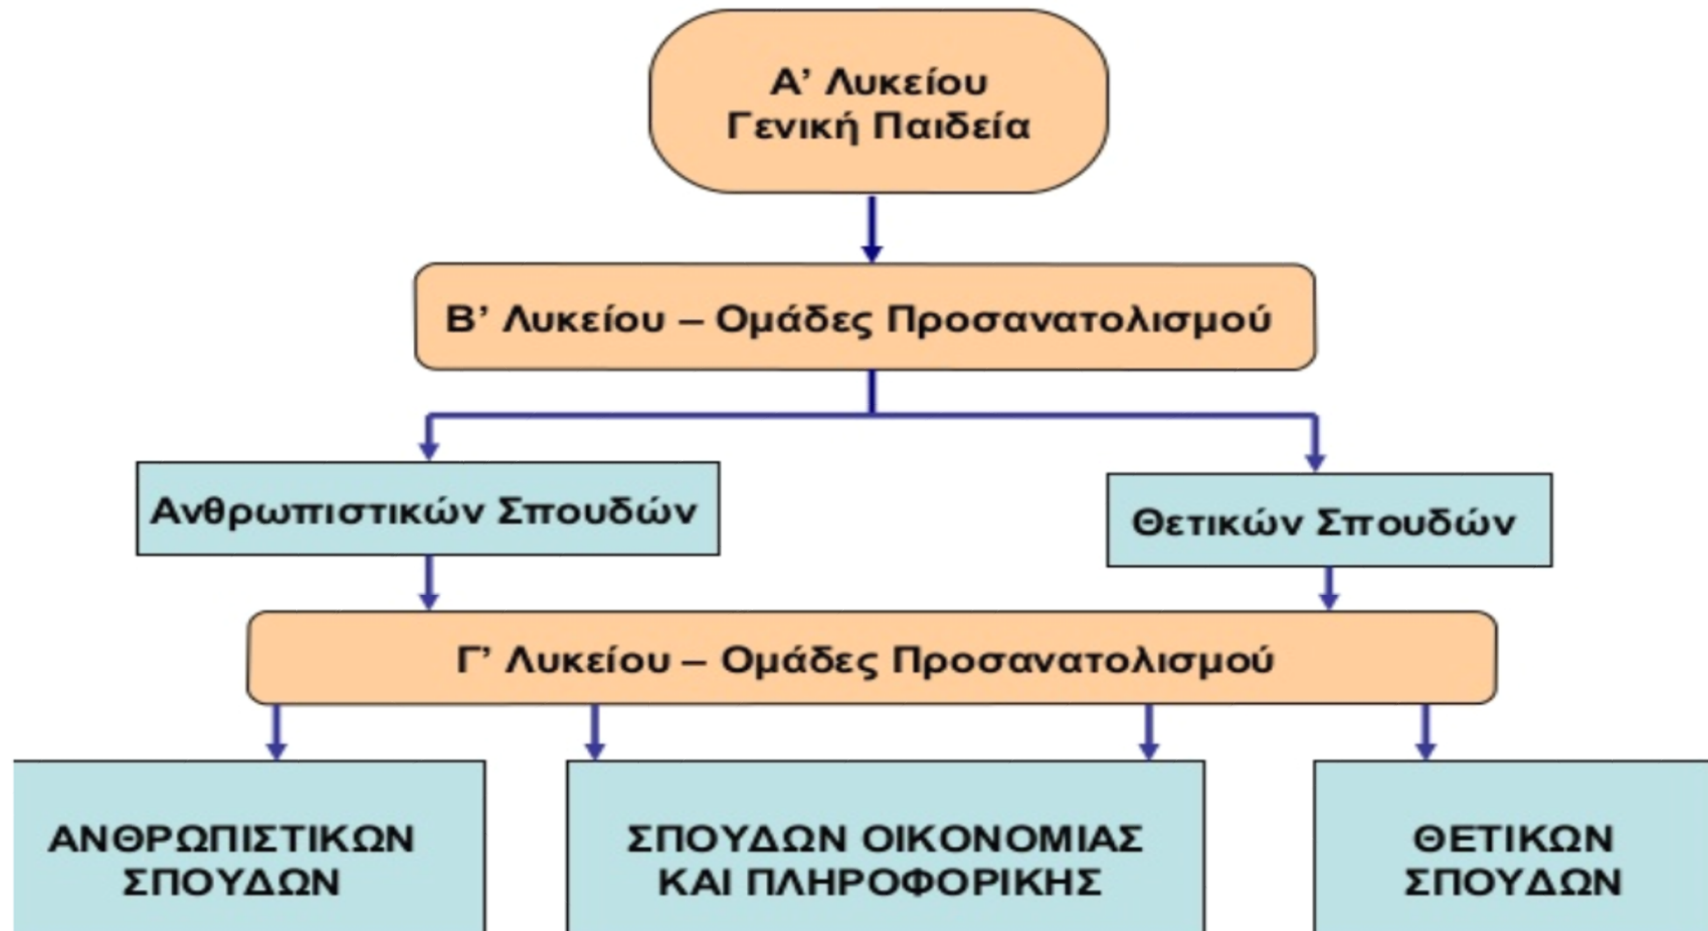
Α’ Λυκείου
Γενική Παιδεία

Β’ Λυκείου – Ομάδες Προσανατολισμού

Ανθρωπιστικών Σπουδών

Θετικών Σπουδών

Γ’ Λυκείου – Ομάδες Προσανατολισμού

ΑΝΘΡΩΠΙΣΤΙΚΩΝ ΣΠΟΥΔΩΝ

ΣΠΟΥΔΩΝ ΟΙΚΟΝΟΜΙΑΣ ΚΑΙ ΠΛΗΡΟΦΟΡΙΚΗΣ

ΘΕΤΙΚΩΝ ΣΠΟΥΔΩΝ